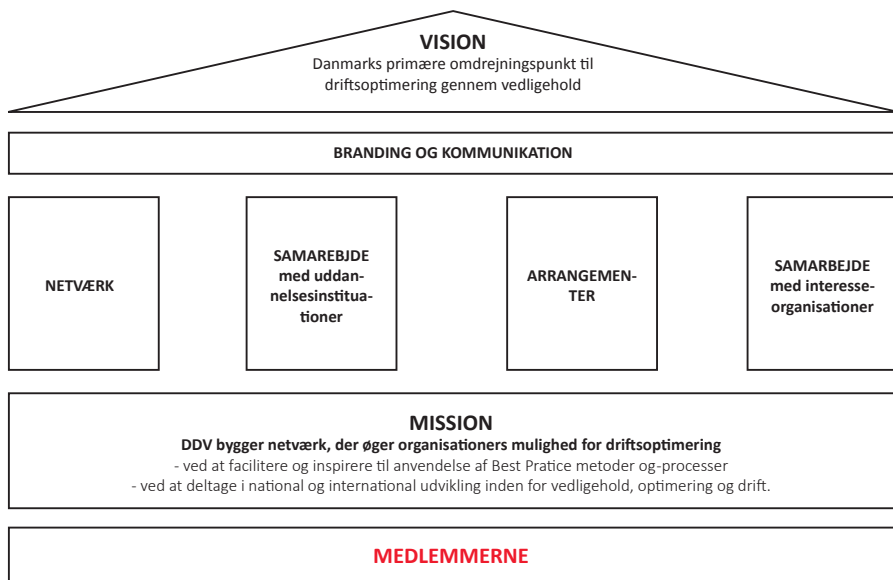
VISION
Danmarks primære omdrejningspunkt til driftsoptimering gennem vedligehold

BRANDING OG KOMMUNIKATION

NETVÆRK

SAMAREBJDE med uddannelsesinstitutioner

ARRANGEMENTER

SAMARBEJDE med interesseorganisationer

MISSION
DDV bygger netværk, der øger organisationers mulighed for driftsoptimering
- ved at facilitere og inspirere til anvendelse af Best Pratice metoder og-processer
- ved at deltage i national og international udvikling inden for vedligehold, optimering og drift.

MEDLEMMERNE